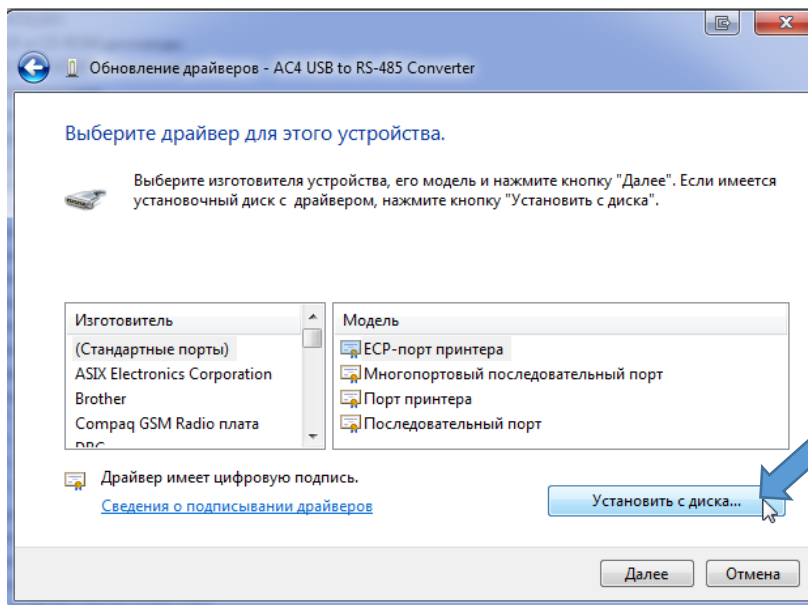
Обновление драйверов - AC4 USB to RS-485 Converter

Выберите драйвер для этого устройства.

Выберите изготовителя устройства, его модель и нажмите кнопку "Далее". Если имеется установочный диск с драйвером, нажмите кнопку "Установить с диска".

| Изготовитель |
|---|
| (Стандартные порты) |
| ASIX Electronics Corporation |
| Brother |
| Compaq GSM Radio плата |
| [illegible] |

| Модель |
|---|
| ECP-порт принтера |
| Многопортовый последовательный порт |
| Порт принтера |
| Последовательный порт |

Драйвер имеет цифровую подпись.

Сведения о подписывании драйверов

Установить с диска...

Далее

Отмена